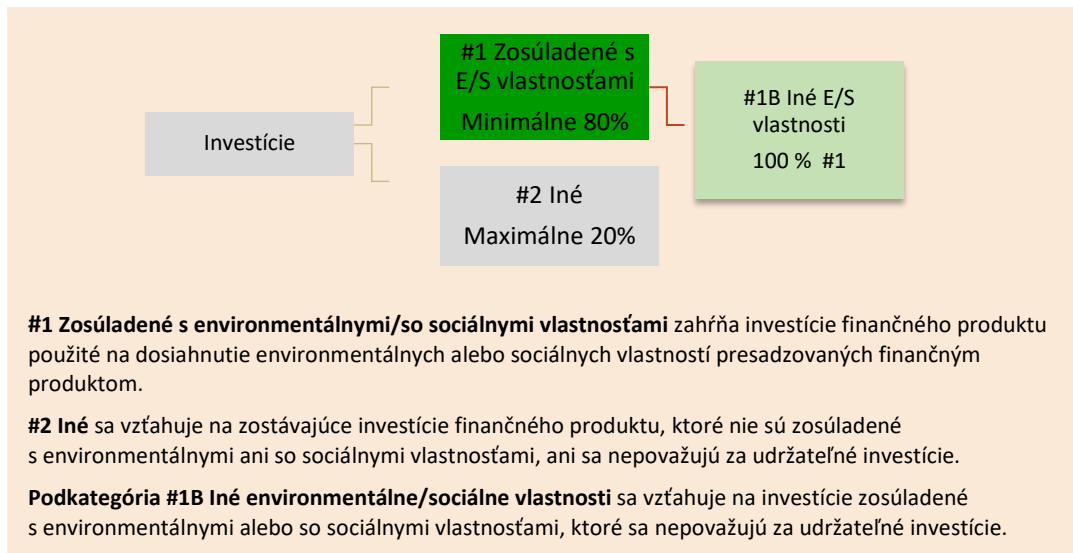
Investície

#1 Zosúladené s E/S vlastnosťami

Minimálne 80%

#1B Iné E/S vlastnosti

100 % #1

#2 Iné

Maximálne 20%

**#1 Zosúladené s environmentálnymi/so sociálnymi vlastnosťami** zahŕňa investície finančného produktu použité na dosiahnutie environmentálnych alebo sociálnych vlastností presadzovaných finančným produktom.

**#2 Iné** sa vzťahuje na zostávajúce investície finančného produktu, ktoré nie sú zosúladené s environmentálnymi ani so sociálnymi vlastnosťami, ani sa nepovažujú za udržateľné investície.

**Podkategória #1B Iné environmentálne/sociálne vlastnosti** sa vzťahuje na investície zosúladené s environmentálnymi alebo so sociálnymi vlastnosťami, ktoré sa nepovažujú za udržateľné investície.